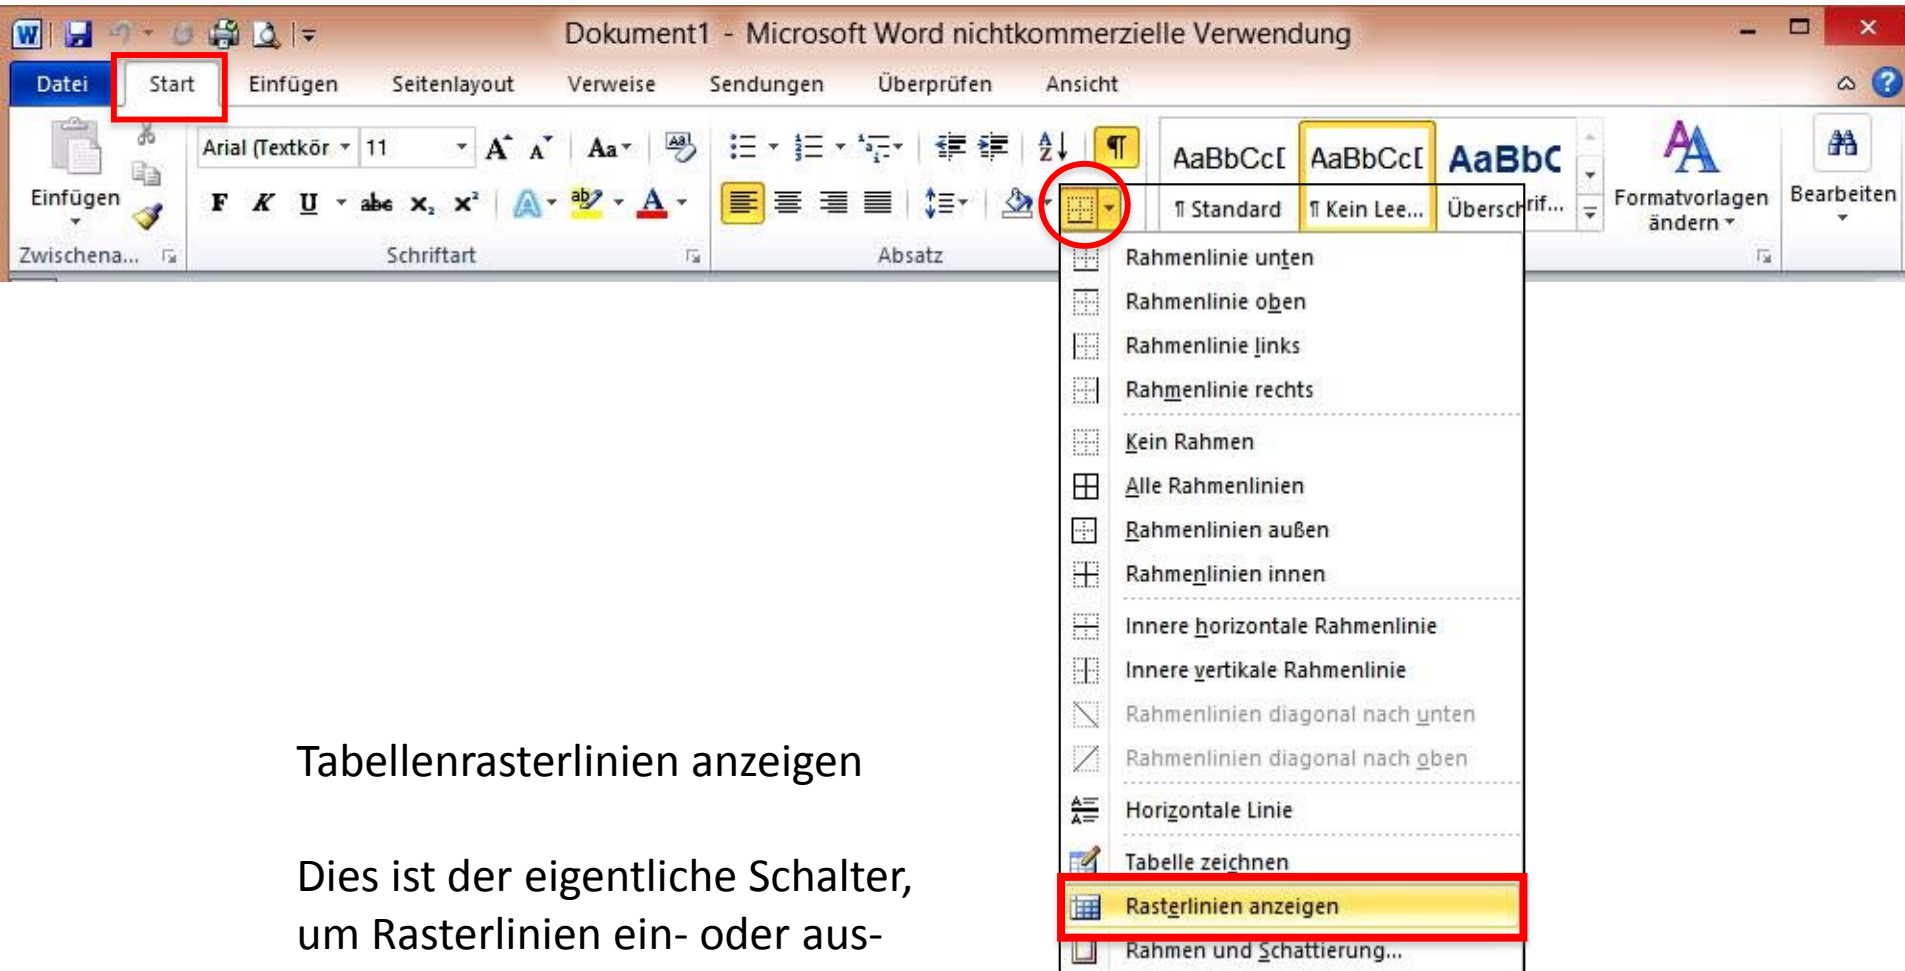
Dokument1 - Microsoft Word nichtkommerzielle Verwendung

Datei Start Einfügen Seitenlayout Verweise Sendungen Überprüfen Ansicht

Einfügen
Zwischena...
Arial (Textkör 11
F K U abc $x_2$ $x^2$
Schriftart
Absatz
AaBbCcI AaBbCcI AaBbC
¶ Standard ¶ Kein Lee... Überschrif...
Formatvorlagen ändern
Bearbeiten

Rahmenlinie unten
Rahmenlinie oben
Rahmenlinie links
Rahmenlinie rechts
Kein Rahmen
Alle Rahmenlinien
Rahmenlinien außen
Rahmenlinien innen
Innere horizontale Rahmenlinie
Innere vertikale Rahmenlinie
Rahmenlinien diagonal nach unten
Rahmenlinien diagonal nach oben
Horizontale Linie
Tabelle zeichnen
Rasterlinien anzeigen
Rahmen und Schattierung...

Tabellenrasterlinien anzeigen

Dies ist der eigentliche Schalter, um Rasterlinien ein- oder aus-